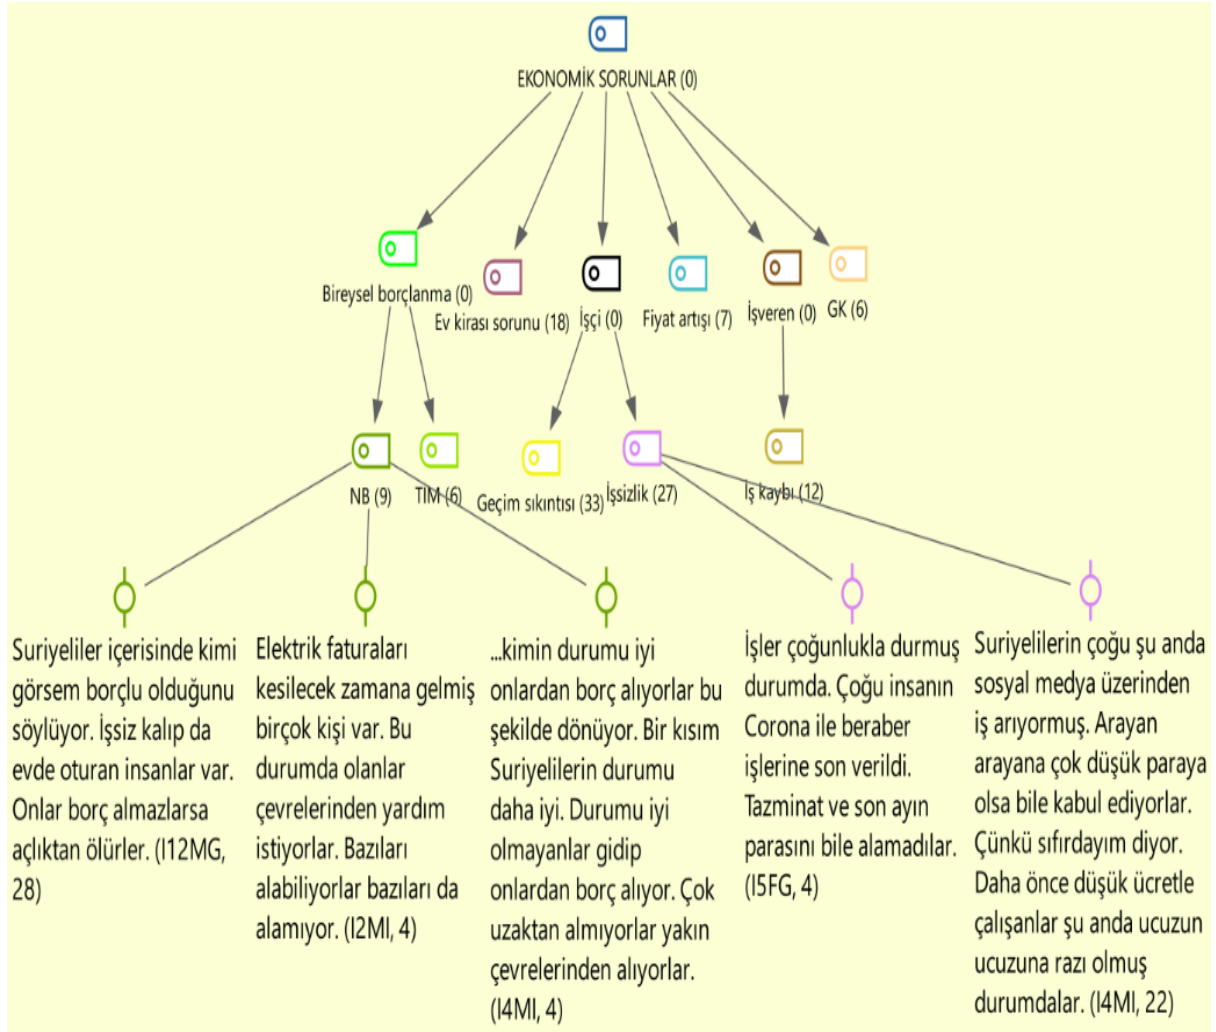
EKONOMİK SORUNLAR (0)

Bireysel borçlanma (0)

Ev kirası sorunu (18)

İşçi (0)

Fiyat artışı (7)

İşveren (0)

GK (6)

NB (9)

TIM (6)

Geçim sıkıntısı (33)

İşsizlik (27)

İş kaybı (12)

Suriyeliler içerisinde kimi görsem borçlu olduğunu söylüyor. İşsiz kalıp da evde oturan insanlar var. Onlar borç almazlarsa açlıktan ölürler. (I12MG, 28)

Elektrik faturaları kesilecek zamana gelmiş birçok kişi var. Bu durumda olanlar çevrelerinden yardım istiyorlar. Bazıları alabiliyorlar bazıları da alamıyor. (I2MI, 4)

...kimin durumu iyi onlardan borç alıyorlar bu şekilde dönüyor. Bir kısım Suriyelilerin durumu daha iyi. Durumu iyi olmayanlar gidip onlardan borç alıyor. Çok uzaktan almıyorlar yakın çevrelerinden alıyorlar. (I4MI, 4)

İşler çoğunlukla durmuş durumda. Çoğu insanın Corona ile beraber işlerine son verildi. Tazminat ve son ayın parasını bile alamadılar. (I5FG, 4)

Suriyelilerin çoğu şu anda sosyal medya üzerinden iş arıyormuş. Arayan arayana çok düşük paraya olsa bile kabul ediyorlar. Çünkü sıfırdayım diyor. Daha önce düşük ücretle çalışanlar şu anda ucuzun ucuzuna razı olmuş durumdalar. (I4MI, 22)